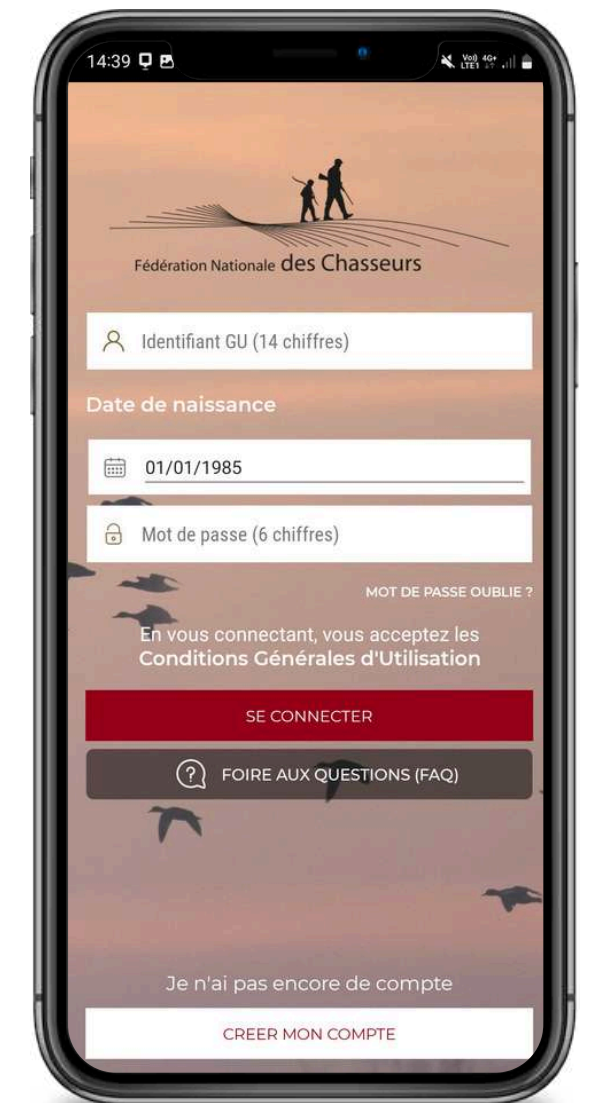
14:39

Vo) 4G+ LTE1

Fédération Nationale des Chasseurs

Identifiant GU (14 chiffres)

Date de naissance

01/01/1985

Mot de passe (6 chiffres)

MOT DE PASSE OUBLIE ?

En vous connectant, vous acceptez les Conditions Générales d'Utilisation

SE CONNECTER

FOIRE AUX QUESTIONS (FAQ)

Je n'ai pas encore de compte

CREER MON COMPTE